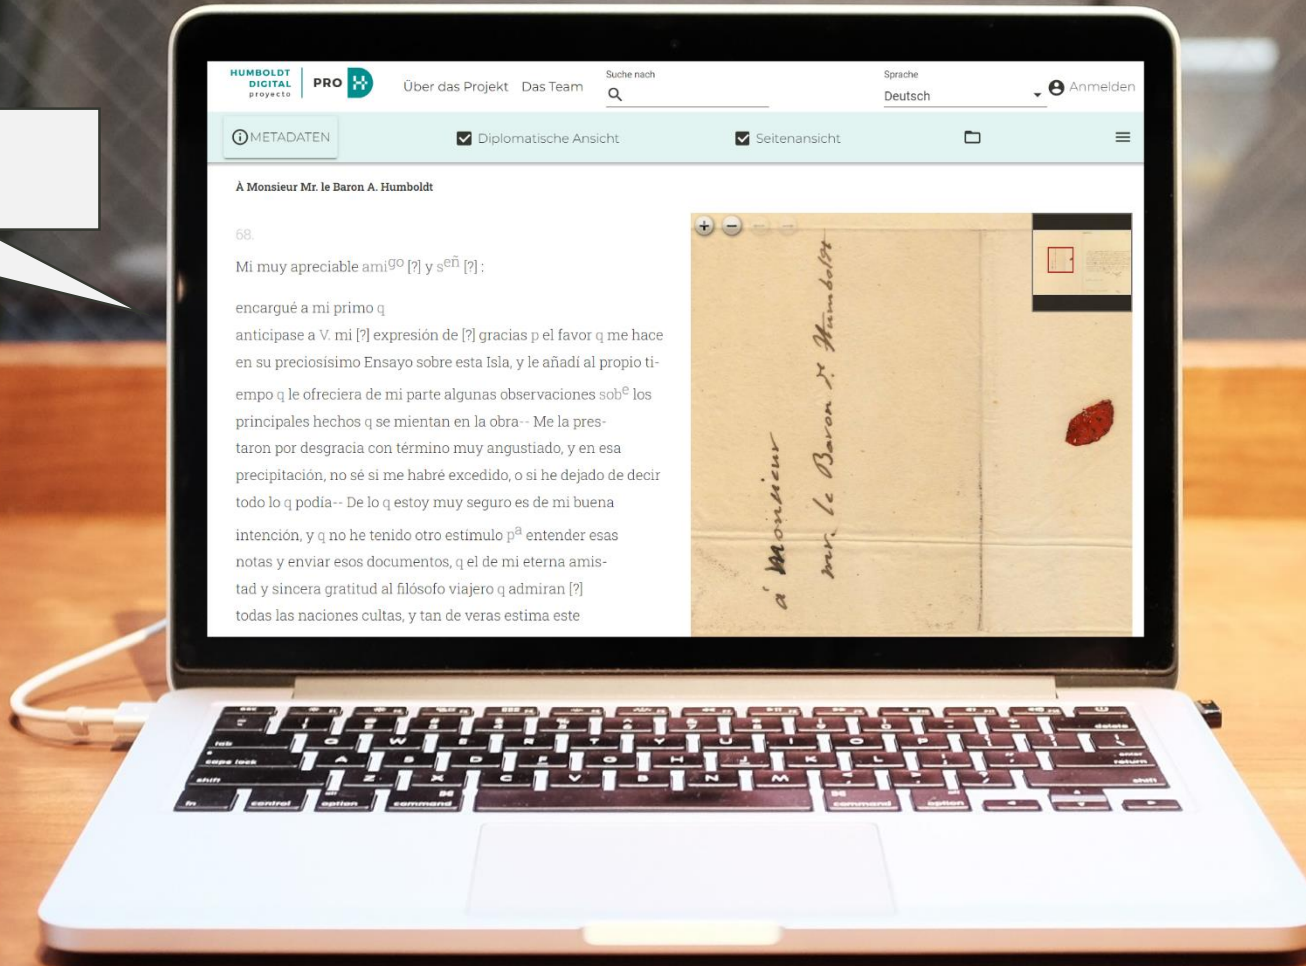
HUMBOLDT DIGITAL proyecto | PRO

Über das Projekt Das Team

Suche nach

Sprache
Deutsch

Anmelden

METADATEN

Diplomatische Ansicht

Seitenansicht

À Monsieur Mr. le Baron A. Humboldt

68.

Mi muy apreciable ami$^{go}$ [?] y s$^{eñ}$ [?] :

encargué a mi primo q
anticipase a V. mi [?] expresión de [?] gracias p el favor q me hace en su preciosísimo Ensayo sobre esta Isla, y le añadí al propio tiempo q le ofreciera de mi parte algunas observaciones sob$^{e}$ los principales hechos q se mientan en la obra-- Me la prestaron por desgracia con término muy angustiado, y en esa precipitación, no sé si me habré excedido, o si he dejado de decir todo lo q podía-- De lo q estoy muy seguro es de mi buena intención, y q no he tenido otro estímulo p$^{a}$ entender esas notas y enviar esos documentos, q el de mi eterna amistad y sincera gratitud al filósofo viajero q admiran [?] todas las naciones cultas, y tan de veras estima este

à Monsieur
mr. le Baron A. Humboldt